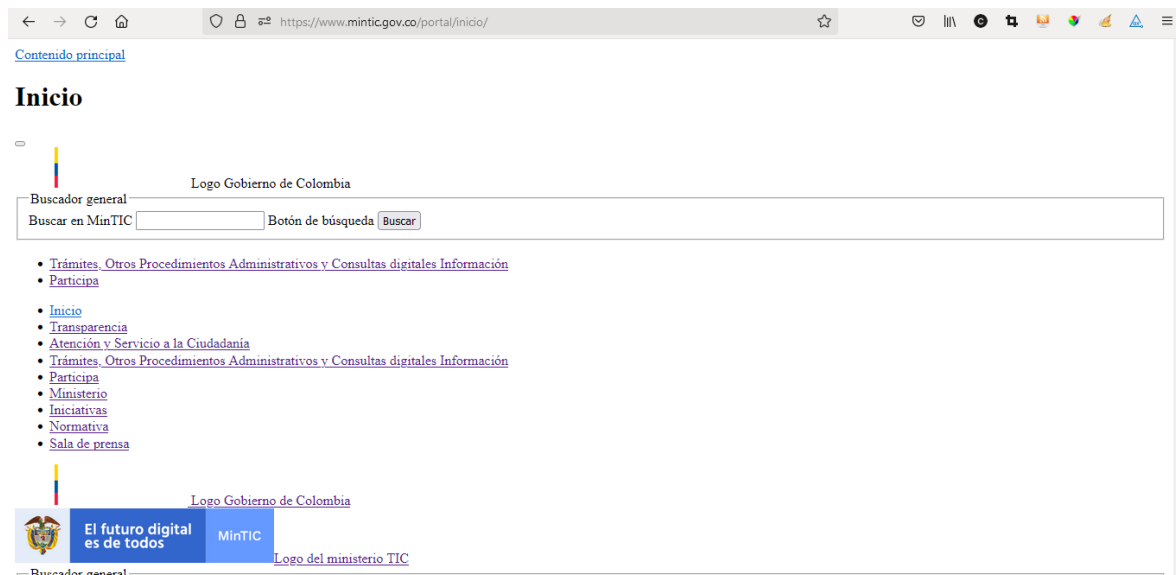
https://www.mintic.gov.co/portal/inicio/

Contenido principal

Inicio

Logo Gobierno de Colombia

Buscador general
Buscar en MinTIC Botón de búsqueda Buscar

- Trámites, Otros Procedimientos Administrativos y Consultas digitales Información
- Participa

- Inicio
- Transparencia
- Atención y Servicio a la Ciudadanía
- Trámites, Otros Procedimientos Administrativos y Consultas digitales Información
- Participa
- Ministerio
- Iniciativas
- Normativa
- Sala de prensa

Logo Gobierno de Colombia

El futuro digital es de todos MinTIC
Logo del ministerio TIC

Buscador general